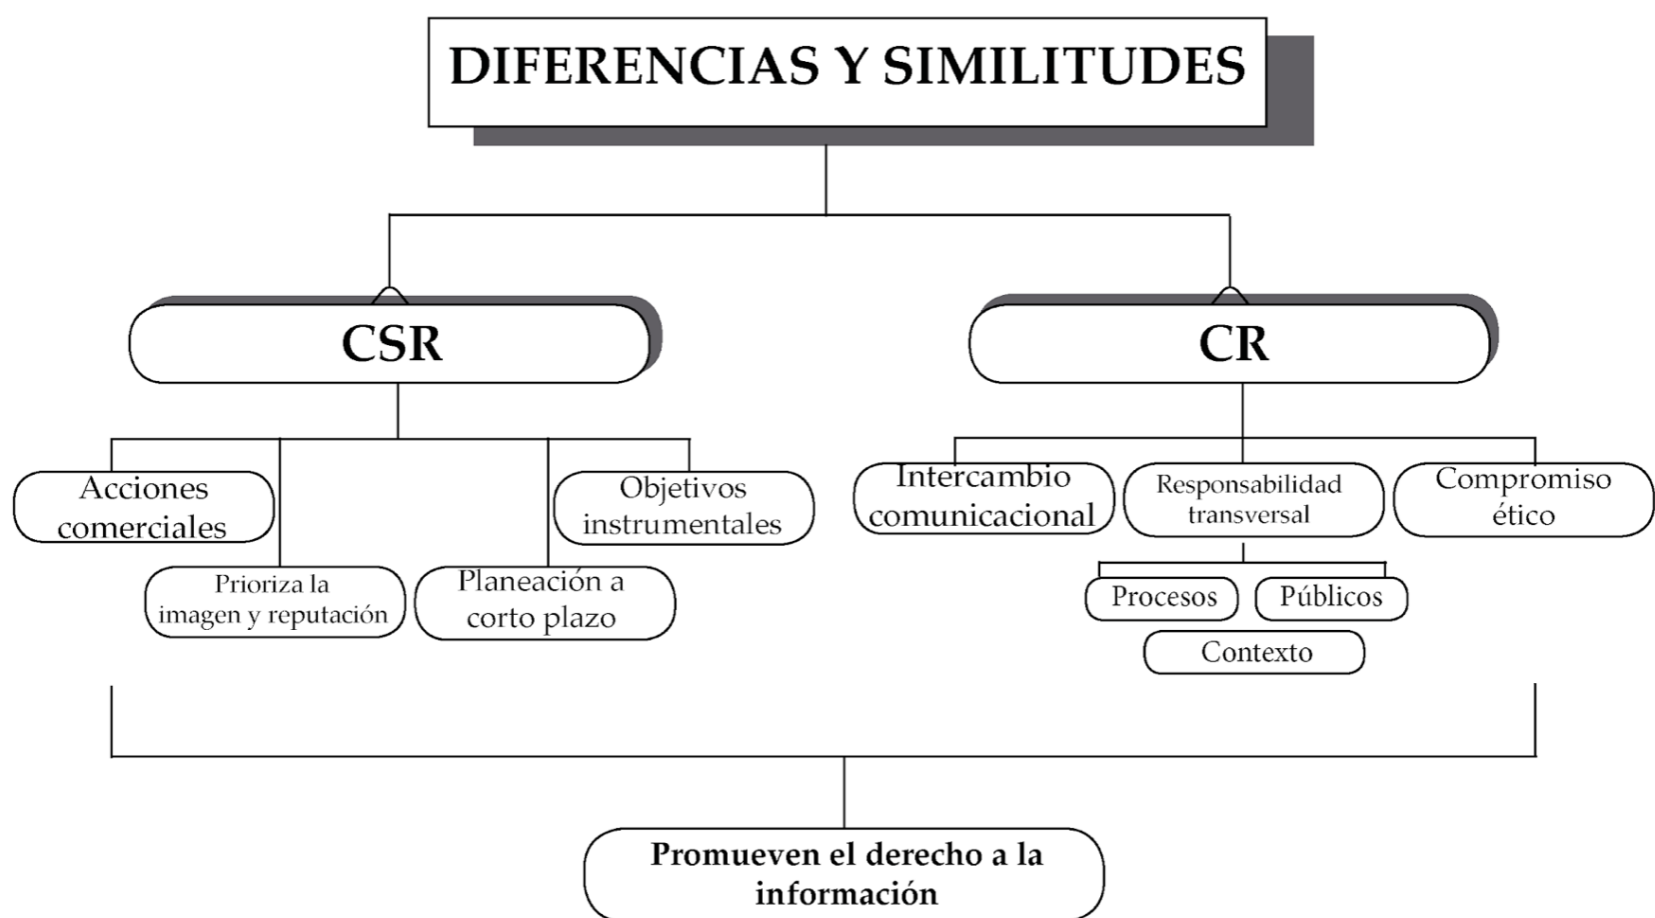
DIFERENCIAS Y SIMILITUDES

CSR

Acciones comerciales

Prioriza la imagen y reputación

Planeación a corto plazo

Objetivos instrumentales

CR

Intercambio comunicacional

Responsabilidad transversal

Procesos

Públicos

Contexto

Compromiso ético

Promueven el derecho a la información